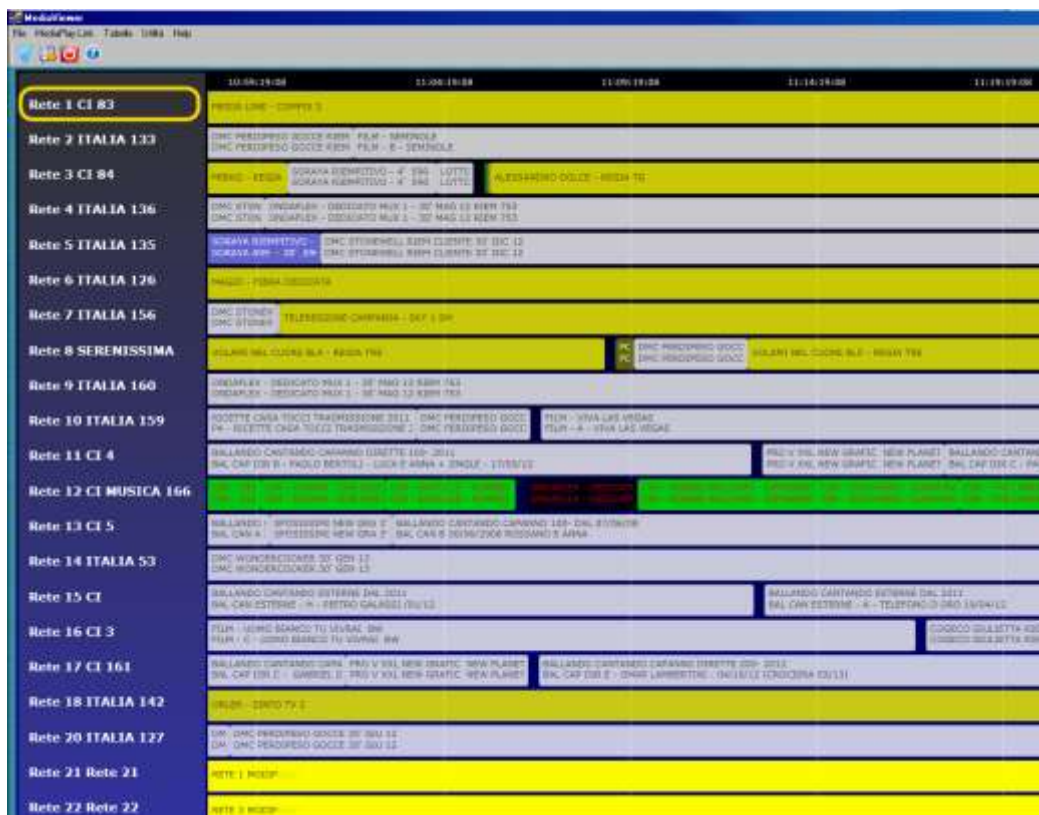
MediaViewer
File MediaPlayList Tabelle Utilità Help

10:59:19:08 11:04:19:08 11:09:19:08 11:14:19:08 11:19:19:08

Rete 1 CI 83
Rete 2 ITALIA 133
DMC PERDIPESO GOCCE 830M FILM - SEMINOLE
DMC PERDIPESO GOCCE 830M FILM - B - SEMINOLE
Rete 3 CI 84
SORAYA 830M - 4' 590 LOTTE
SORAYA 830M - 4' 590 LOTTE
ALESSANDRO DOLCE - REGIA TG
Rete 4 ITALIA 136
DMC STONE ONDAFLEX - DEDICATO MUX 1 - 30' MAG 12 830M 763
DMC STONE ONDAFLEX - DEDICATO MUX 1 - 30' MAG 12 830M 763
Rete 5 ITALIA 135
DMC STONEWELL 830M CLIENTE 30' DIC 12
DMC STONEWELL 830M CLIENTE 30' DIC 12
Rete 6 ITALIA 126
Rete 7 ITALIA 156
DMC STONE
DMC STONE
TELEREGIONE CAMPANIA - DLT 1 SH
Rete 8 SERENISSIMA
VOLARE NEL CUORE BLK - REGIA TRE
DMC PERDIPESO GOCC
DMC PERDIPESO GOCC
VOLARE NEL CUORE BLK - REGIA TRE
Rete 9 ITALIA 160
ONDAFLEX - DEDICATO MUX 1 - 30' MAG 12 830M 763
ONDAFLEX - DEDICATO MUX 1 - 30' MAG 12 830M 763
Rete 10 ITALIA 159
RICETTE CASA TOCCI TRASMISSIONE 2011 DMC PERDIPESO GOCC
FILM - VIVA LAS VEGAS
FILM - A - VIVA LAS VEGAS
Rete 11 CI 4
BALLANDO CANTANDO CAPANNO DIRETTE 100- 2011
Rete 12 CI MUSICA 166
Rete 13 CI 5
Rete 14 ITALIA 53
DMC WONDERCOOKER 30' GEN 13
DMC WONDERCOOKER 30' GEN 13
Rete 15 CI
BALLANDO CANTANDO ESTERNE DAL 2011
BALLANDO CANTANDO ESTERNE DAL 2011
Rete 16 CI 3
Rete 17 CI 161
BALLANDO CANTANDO CAPANNO DIRETTE 100- 2011
Rete 18 ITALIA 142
Rete 20 ITALIA 127
DMC PERDIPESO GOCCE 30' GIU 12
DMC PERDIPESO GOCCE 30' GIU 12
Rete 21 Rete 21
RETE 1 MOOP
Rete 22 Rete 22
RETE 3 MOOP